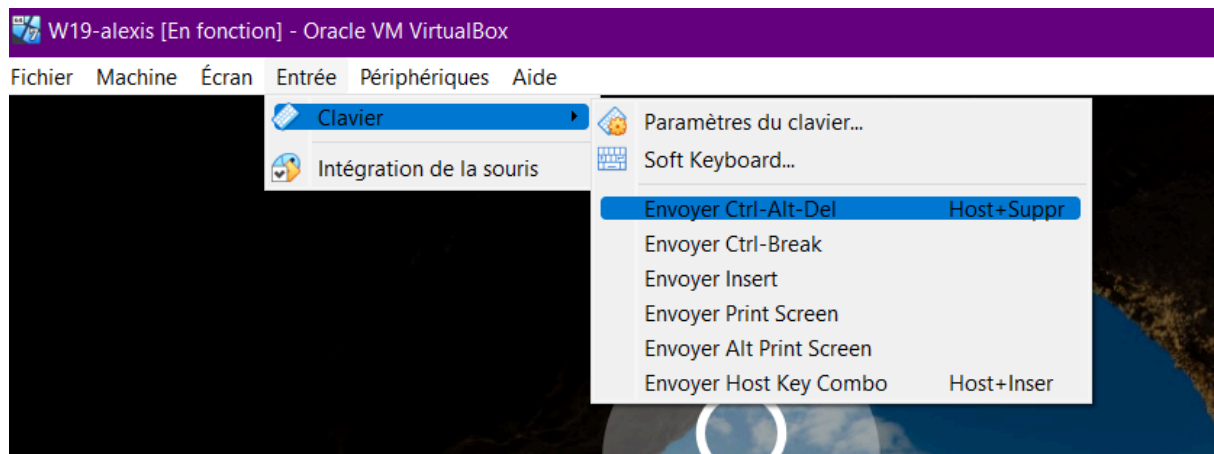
W19-alexis [En fonction] - Oracle VM VirtualBox

Fichier Machine Écran Entrée Périphériques Aide

Clavier

Intégration de la souris

Paramètres du clavier...

Soft Keyboard...

Envoyer Ctrl-Alt-Del Host+Suppr

Envoyer Ctrl-Break

Envoyer Insert

Envoyer Print Screen

Envoyer Alt Print Screen

Envoyer Host Key Combo Host+Inser